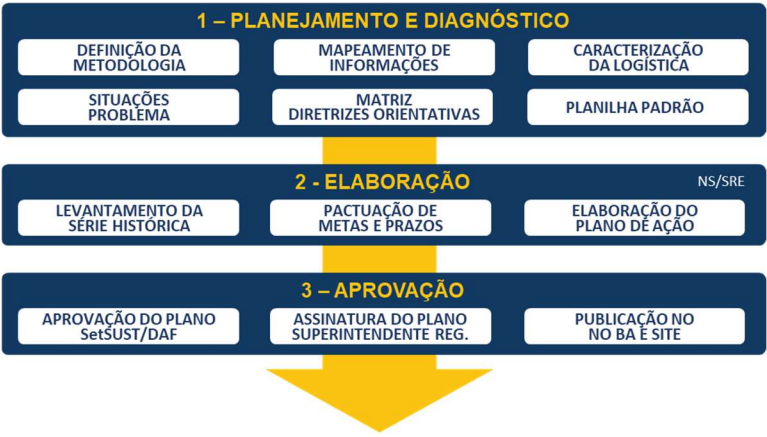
1 – PLANEJAMENTO E DIAGNÓSTICO

DEFINIÇÃO DA METODOLOGIA

MAPEAMENTO DE INFORMAÇÕES

CARACTERIZAÇÃO DA LOGÍSTICA

SITUAÇÕES PROBLEMA

MATRIZ DIRETRIZES ORIENTATIVAS

PLANILHA PADRÃO

2 - ELABORAÇÃO

NS/SRE

LEVANTAMENTO DA SÉRIE HISTÓRICA

PACTUAÇÃO DE METAS E PRAZOS

ELABORAÇÃO DO PLANO DE AÇÃO

3 – APROVAÇÃO

APROVAÇÃO DO PLANO SetSUST/DAF

ASSINATURA DO PLANO SUPERINTENDENTE REG.

PUBLICAÇÃO NO NO BA E SITE